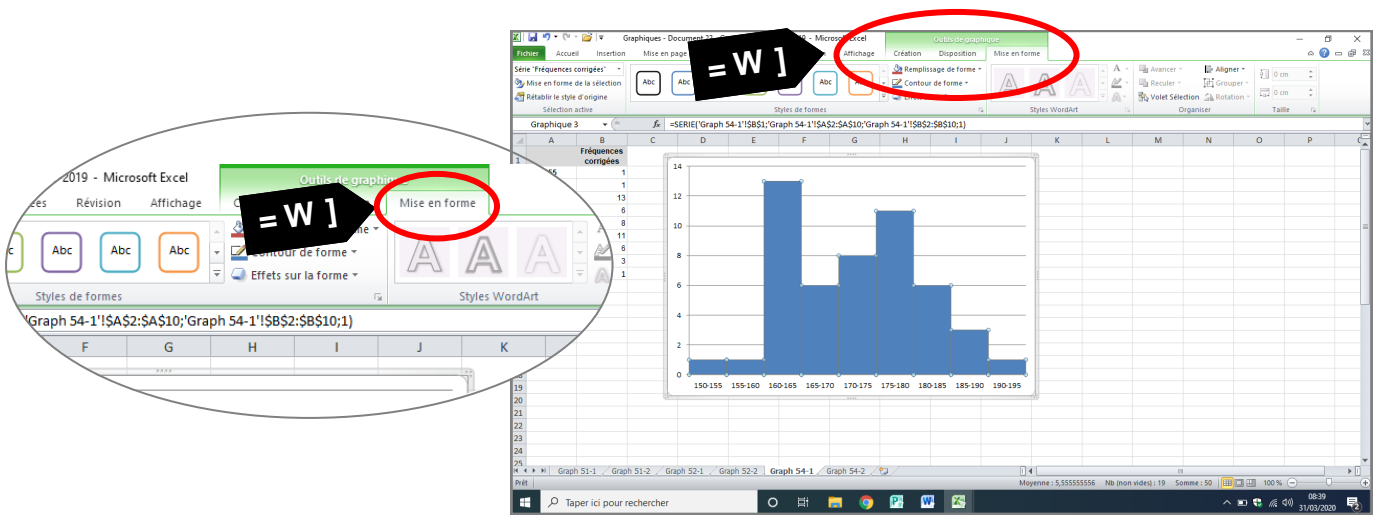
2019 - Microsoft Excel
Outils de graphique
ces
Révision
Affichage
Mise en forme
= W ]
Abc
Abc
Abc
Abc
Contour de forme
Effets sur la forme
Styles de formes
Styles WordArt
'Graph 54-1'!$A$2:$A$10;'Graph 54-1'!$B$2:$B$10;1)
F
G
H
I
J
K

Graphiques - Document 21 - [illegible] - Microsoft Excel
Outils de graphique
Fichier
Accueil
Insertion
Mise en page
Affichage
Création
Disposition
Mise en forme
= W ]
Série "Fréquences corrigées"
Mise en forme de la sélection
Rétablir le style d'origine
Sélection active
Abc
Abc
Abc
Abc
Styles de formes
Remplissage de forme
Contour de forme
Styles WordArt
Avancer
Reculer
Volet Sélection
Aligner
Grouper
Rotation
Organiser
0 cm
0 cm
Taille
Graphique 3
$f_x$
=SERIE('Graph 54-1'!$B$1;'Graph 54-1'!$A$2:$A$10;'Graph 54-1'!$B$2:$B$10;1)

| | A | B |
|---|---|---|
| 1 | | Fréquences corrigées |
| | 55 | 1 |
| | | 1 |
| | | 13 |
| | | 6 |
| | | 8 |
| | | 11 |
| | | 6 |
| | | 3 |
| | | 1 |

C D E F G H I J K L M N O P

14
12
10
8
6
4
2
0
150-155
155-160
160-165
165-170
170-175
175-180
180-185
185-190
190-195

18
19
20
21
22
23
24
25
Graph 51-1
Graph 51-2
Graph 52-1
Graph 52-2
Graph 54-1
Graph 54-2
Prêt
Moyenne : 5,555555556
Nb (non vides) : 19
Somme : 50
100 %
Taper ici pour rechercher
08:39
31/03/2020